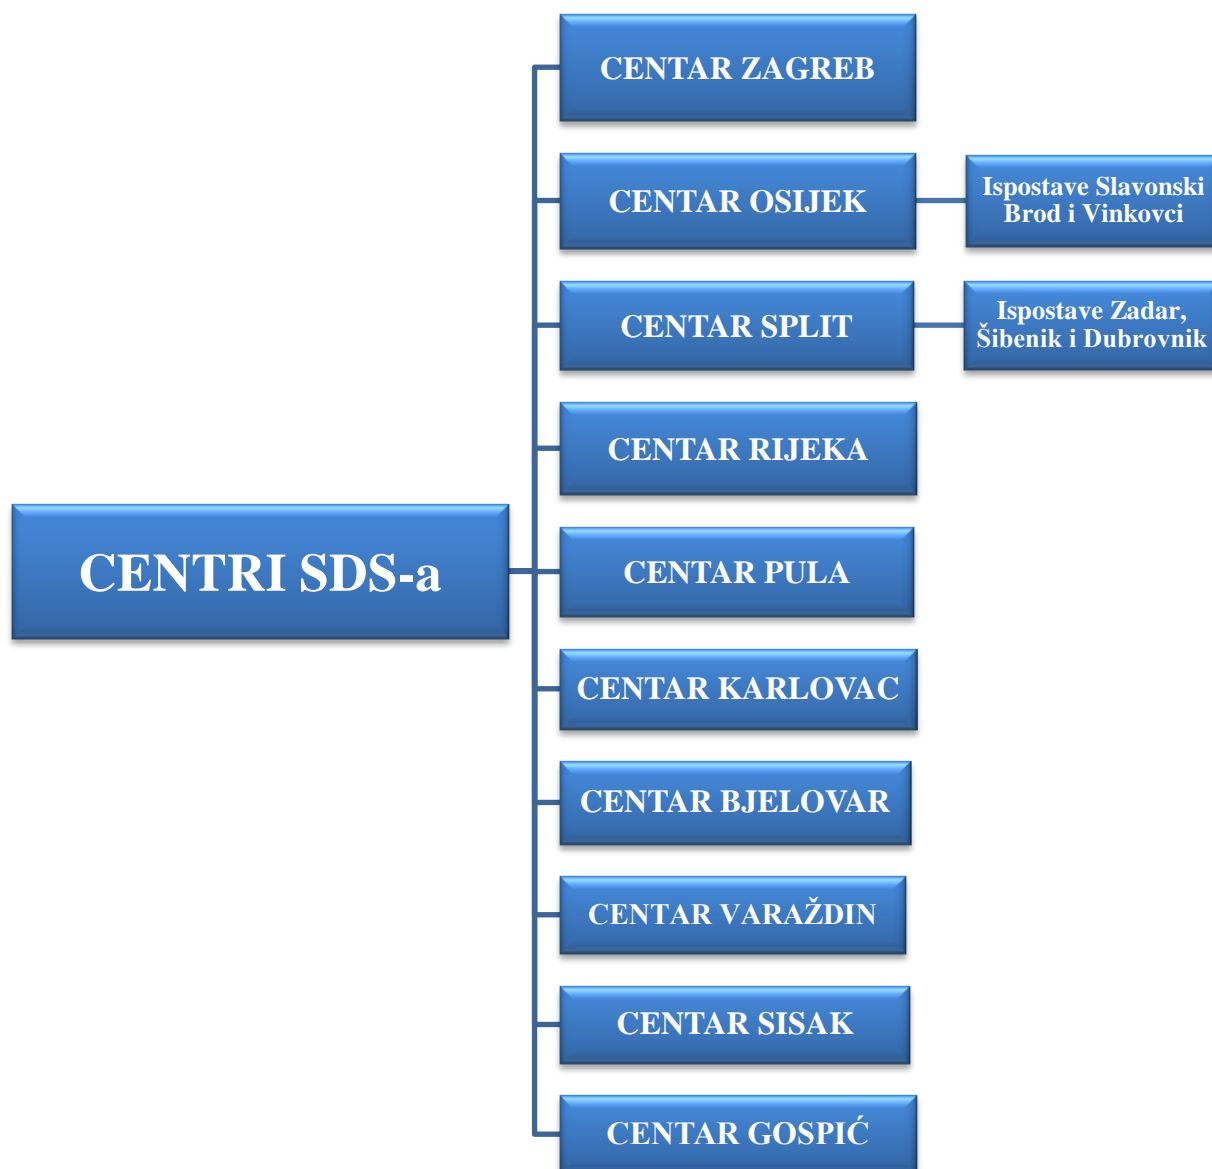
CENTRI SDS-a

CENTAR ZAGREB

CENTAR OSIJEK

Ispostave Slavonski Brod i Vinkovci

CENTAR SPLIT

Ispostave Zadar, Šibenik i Dubrovnik

CENTAR RIJEKA

CENTAR PULA

CENTAR KARLOVAC

CENTAR BJELOVAR

CENTAR VARAŽDIN

CENTAR SISAK

CENTAR GOSPIĆ